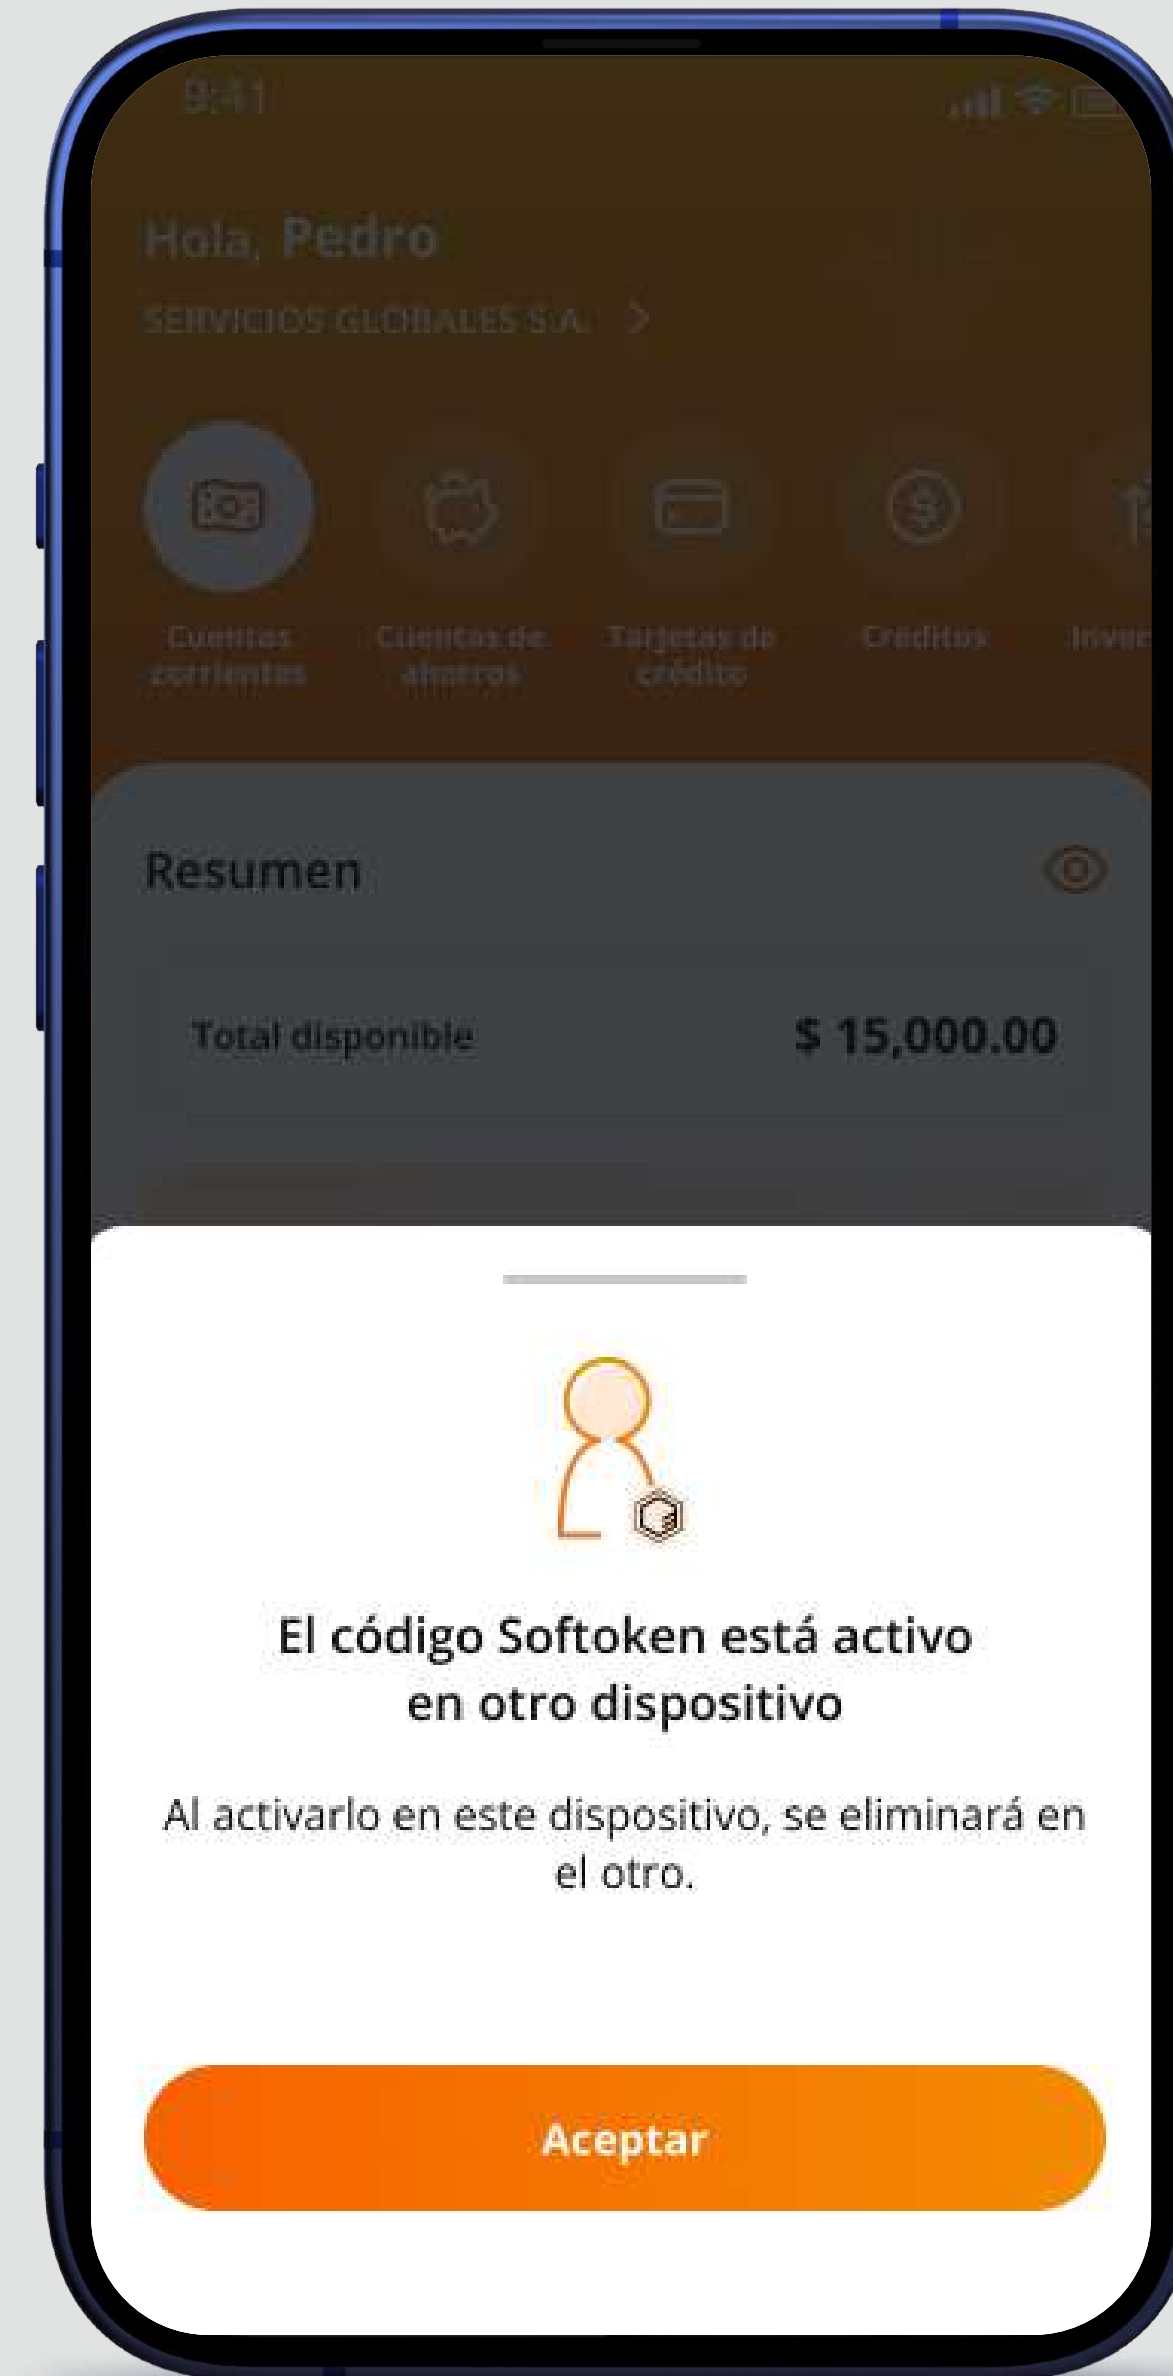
9:41

Hola, Pedro
SERVICIOS GLOBALES S.A. >

Cuentas corrientes
Cuentas de ahorros
Tarjetas de crédito
Créditos
Inver

Resumen

Total disponible
$ 15,000.00

El código Softoken está activo en otro dispositivo

Al activarlo en este dispositivo, se eliminará en el otro.

Aceptar